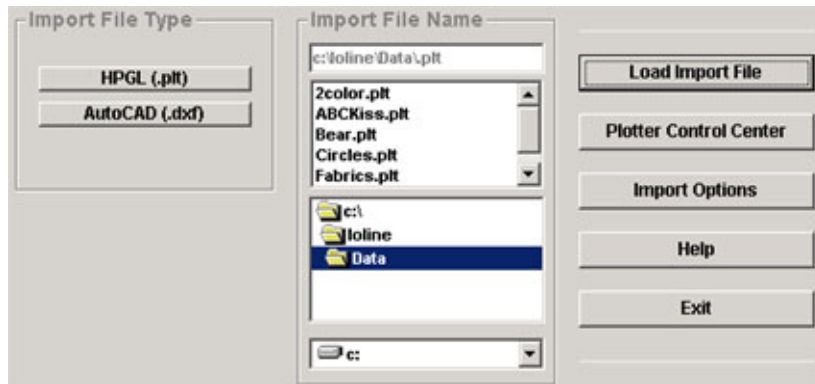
Import File Type

HPGL (.plt)

AutoCAD (.dxf)

Import File Name

c:\Ioline\Data\.plt

2color.plt
ABCKiss.plt
Bear.plt
Circles.plt
Fabrics.plt

c:\
Ioline
Data

c:

Load Import File

Plotter Control Center

Import Options

Help

Exit